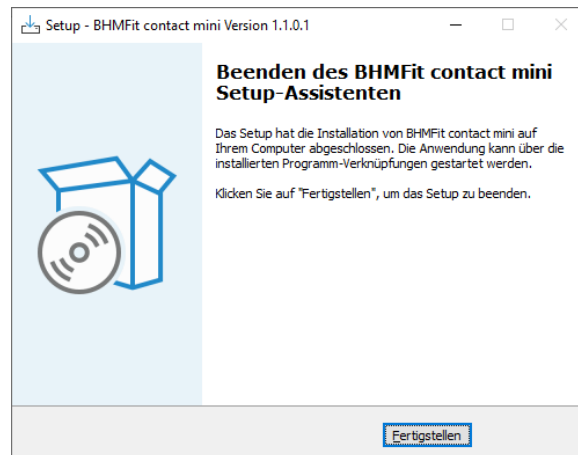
Setup - BHMFit contact mini Version 1.1.0.1

Beenden des BHMFit contact mini Setup-Assistenten

Das Setup hat die Installation von BHMFit contact mini auf Ihrem Computer abgeschlossen. Die Anwendung kann über die installierten Programm-Verknüpfungen gestartet werden.

Klicken Sie auf "Fertigstellen", um das Setup zu beenden.

Fertigstellen